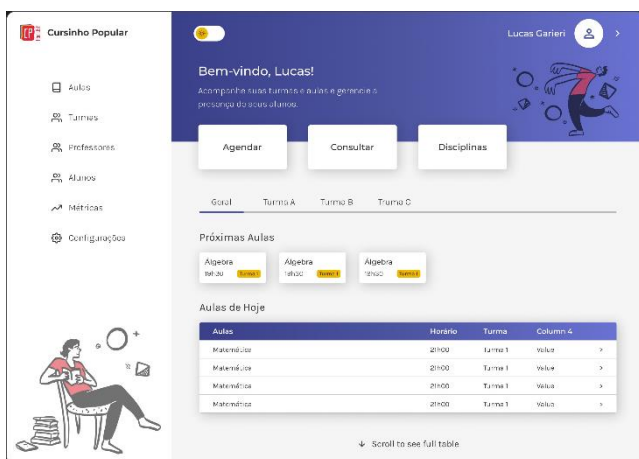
Cursinho Popular

Aulas
Turmas
Professores
Alunos
Métricas
Configurações

Lucas Garieri

Bem-vindo, Lucas!
Acompanhe suas turmas e aulas e gerencie a presença de seus alunos.

Agendar
Consultar
Disciplinas

Geral
Turma A
Turma B
Turma C

Próximas Aulas

Álgebra
19h30 Turma 1

Álgebra
19h30 Turma 1

Álgebra
19h30 Turma 1

Aulas de Hoje

| Aulas | Horário | Turma | Column 4 | |
|---|---|---|---|---|
| Matemática | 21h00 | Turma 1 | Value | > |
| Matemática | 21h00 | Turma 1 | Value | > |
| Matemática | 21h00 | Turma 1 | Value | > |
| Matemática | 21h00 | Turma 1 | Value | > |

↓ Scroll to see full table